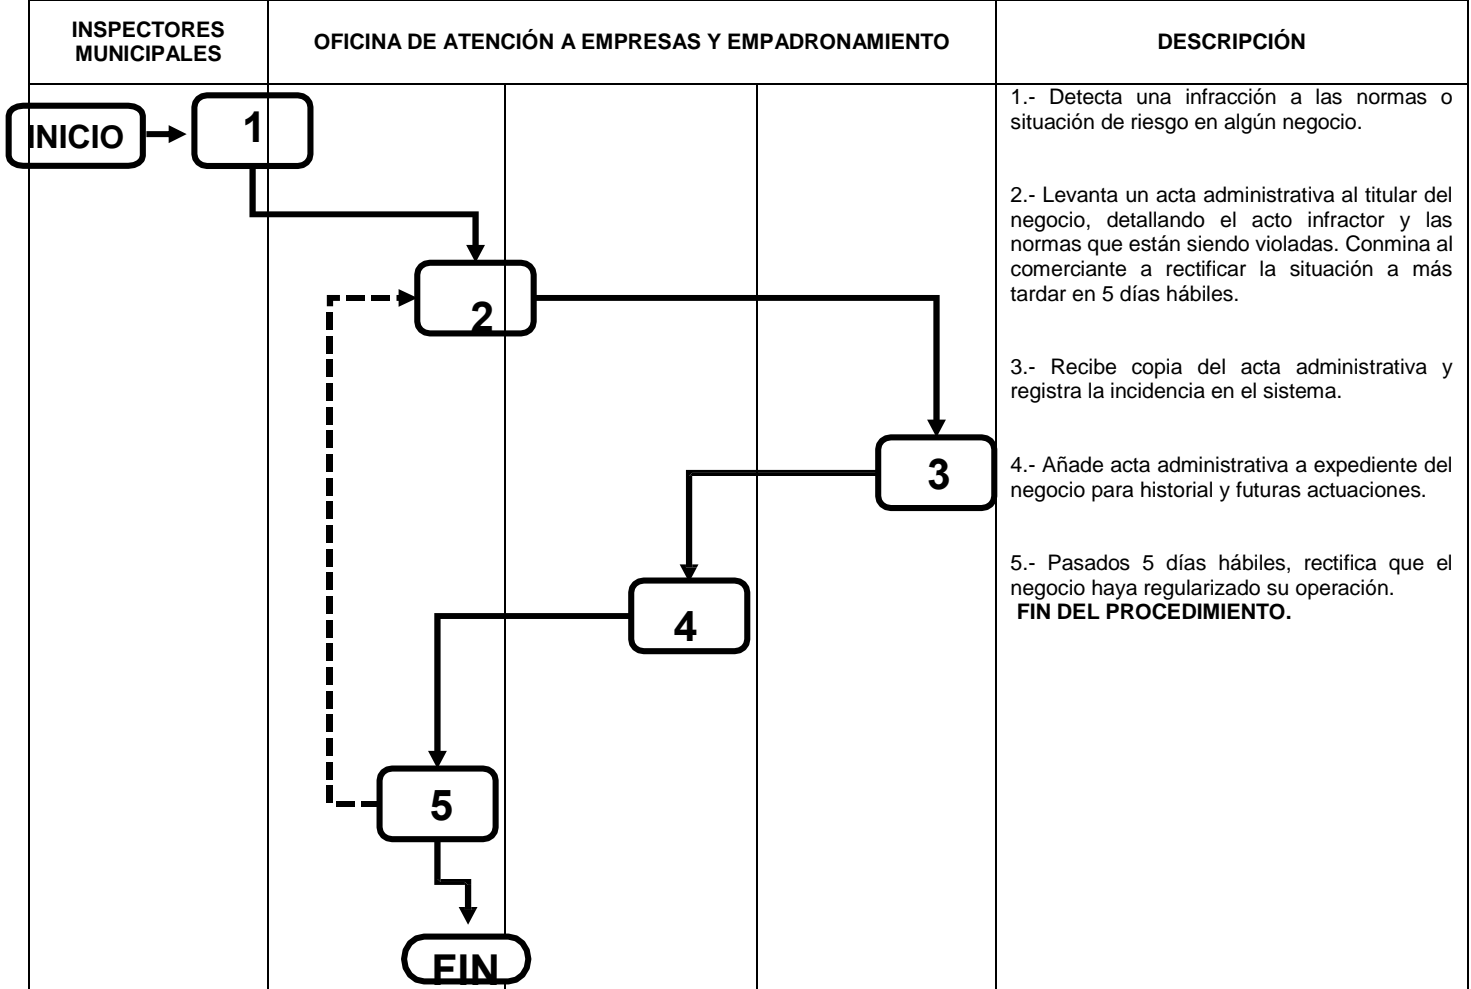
INSPECTORES MUNICIPALES

OFICINA DE ATENCIÓN A EMPRESAS Y EMPADRONAMIENTO

DESCRIPCIÓN

INICIO

1

2

3

4

5

FIN

1.- Detecta una infracción a las normas o situación de riesgo en algún negocio.

2.- Levanta un acta administrativa al titular del negocio, detallando el acto infractor y las normas que están siendo violadas. Conmina al comerciante a rectificar la situación a más tardar en 5 días hábiles.

3.- Recibe copia del acta administrativa y registra la incidencia en el sistema.

4.- Añade acta administrativa a expediente del negocio para historial y futuras actuaciones.

5.- Pasados 5 días hábiles, rectifica que el negocio haya regularizado su operación.
FIN DEL PROCEDIMIENTO.